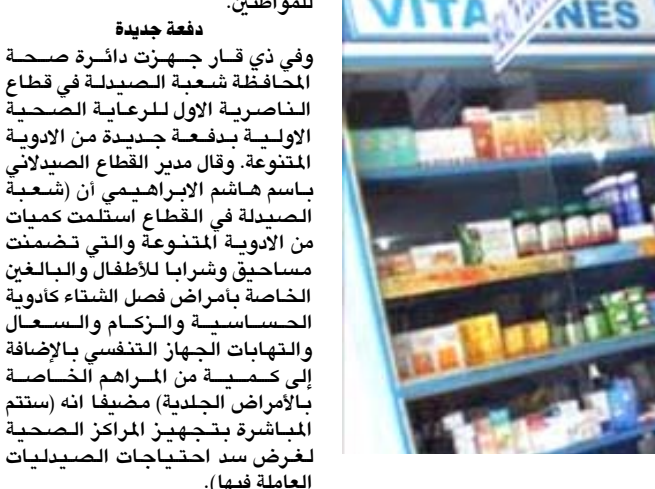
للمواطنين.

دفعة جديدة

وفي ذي قار جهزت دائرة صحة المحافظة شعبة الصيدلة في قطاع الناصرية الاول للرعاية الصحية الاولية بدفعة جديدة من الادوية المتنوعة. وقال مدير القطاع الصيدلاني باسم هاشم الابراهيمي أن (شعبة الصيدلة في القطاع استلمت كميات من الادوية المتنوعة والتي تضمنت مساحيق وشرابا للأطفال والبالغين الخاصة بأمراض فصل الشتاء كأدوية الحساسية والزكام والسعال والتهابات الجهاز التنفسي بالإضافة إلى كمية من المراهم الخاصة بالأمراض الجلدية) مضيفا انه (ستتم المباشرة بتجهيز المراكز الصحية لغرض سد احتياجات الصيدليات العاملة فيها).

VITA NES